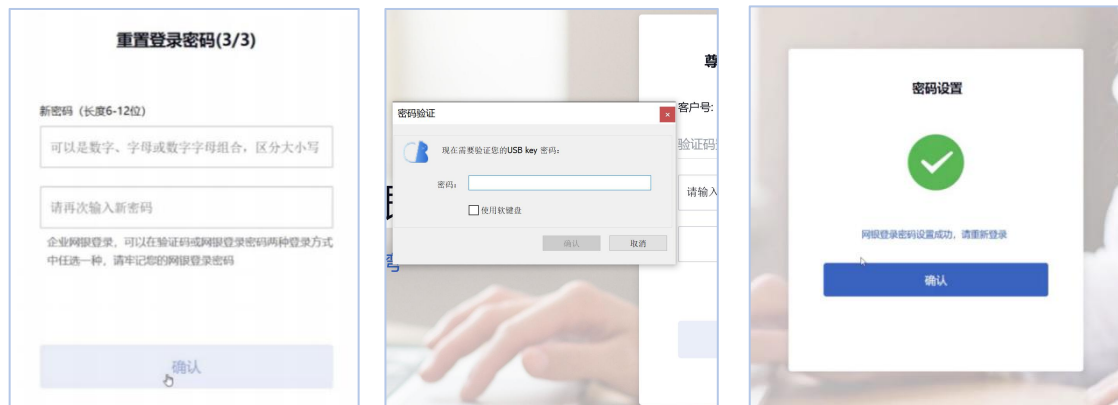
重置登录密码(3/3)

新密码（长度6-12位）

可以是数字、字母或数字字母组合，区分大小写

请再次输入新密码

企业网银登录，可以在验证码或网银登录密码两种登录方式中任选一种，请牢记您的网银登录密码

确认

尊

客户号:

验证码

请输入

密码验证

现在需要验证您的USB key 密码：

密码：

使用软键盘

确认

取消

密码设置

网银登录密码设置成功，请重新登录

确认